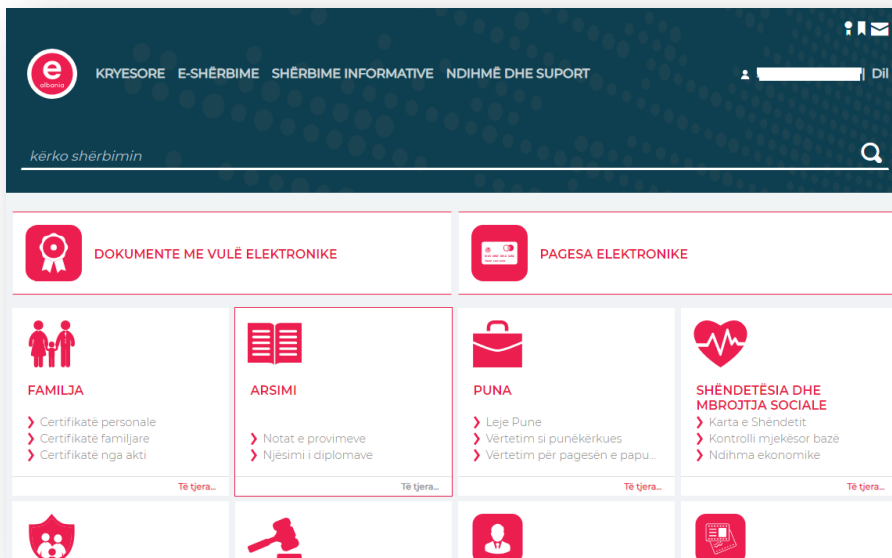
e albania

KRYESORE E-SHËRBIME SHËRBIME INFORMATIVE NDIHMË DHE SUPORT

Dil

kërko shërbimin

DOKUMENTE ME VULË ELEKTRONIKE

PAGESA ELEKTRONIKE

FAMILJA
Certifikatë personale
Certifikatë familjare
Certifikatë nga akti
Të tjera...

ARSIMI
Notat e provimeve
Njësimi i diplomave
Të tjera...

PUNA
Leje Pune
Vërtetim si punëkërkues
Vërtetim për pagesën e papu...
Të tjera...

SHËNDETËSIA DHE MBROJTJA SOCIALE
Karta e Shëndetit
Kontrolli mjekësor bazë
Ndihma ekonomike
Të tjera...